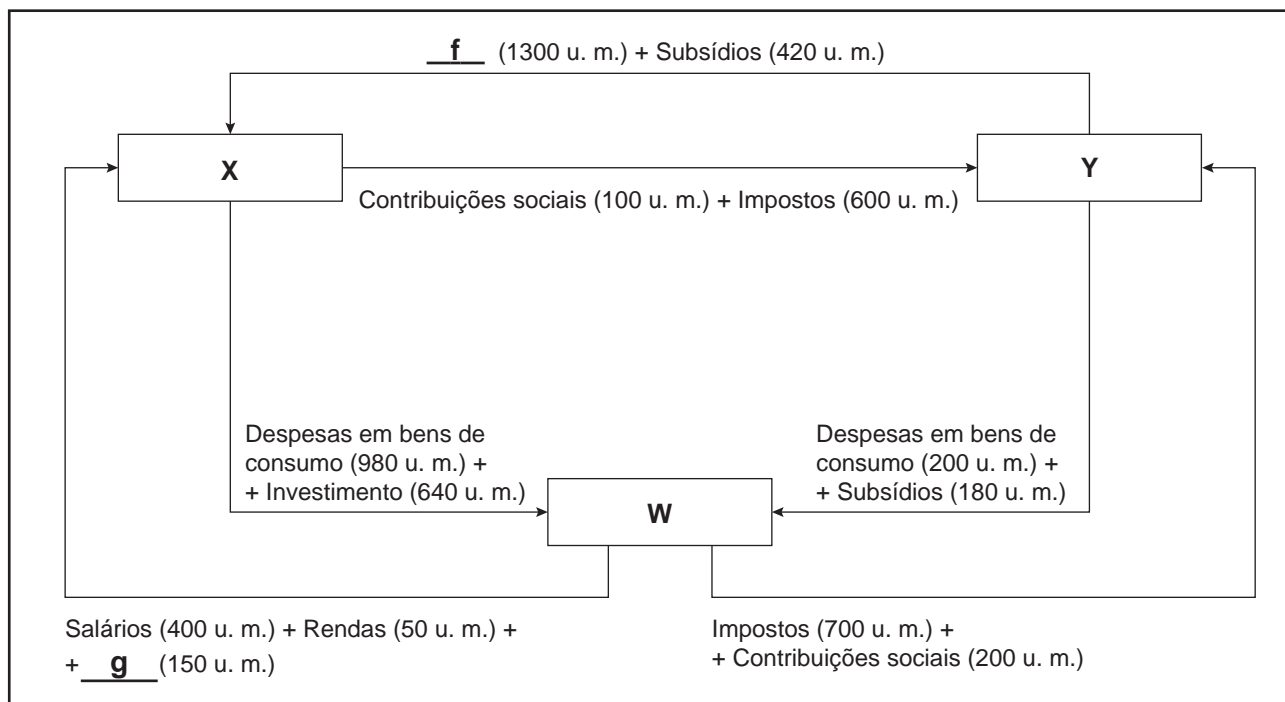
__f__ (1300 u. m.) + Subsídios (420 u. m.)

X

Y

Contribuições sociais (100 u. m.) + Impostos (600 u. m.)

Despesas em bens de consumo (980 u. m.) + + Investimento (640 u. m.)

Despesas em bens de consumo (200 u. m.) + + Subsídios (180 u. m.)

W

Salários (400 u. m.) + Rendas (50 u. m.) + + __g__ (150 u. m.)

Impostos (700 u. m.) + + Contribuições sociais (200 u. m.)